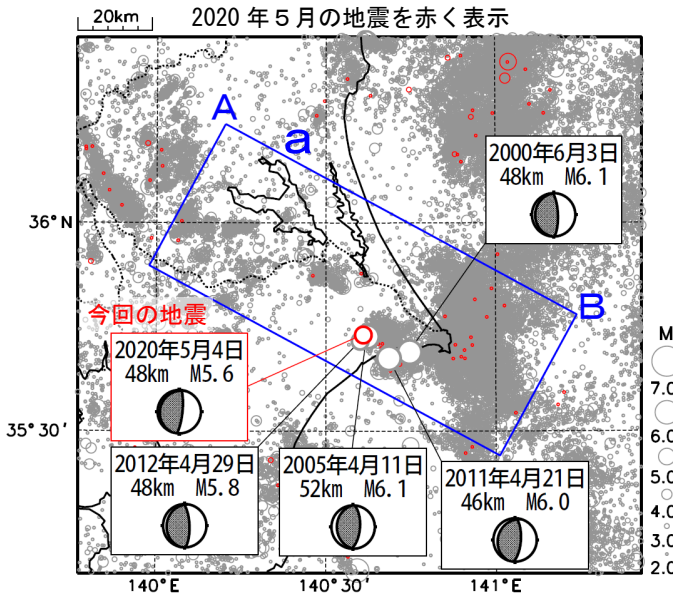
20km

2020 年５月の地震を赤く表示

A

a

B

2000年6月3日
48km M6.1

36°N

今回の地震

2020年5月4日
48km M5.6

35°30′

2012年4月29日
48km M5.8

2005年4月11日
52km M6.1

2011年4月21日
46km M6.0

140°E

140°30′

141°E

M

7.0

6.0

5.0

4.0

3.0

2.0